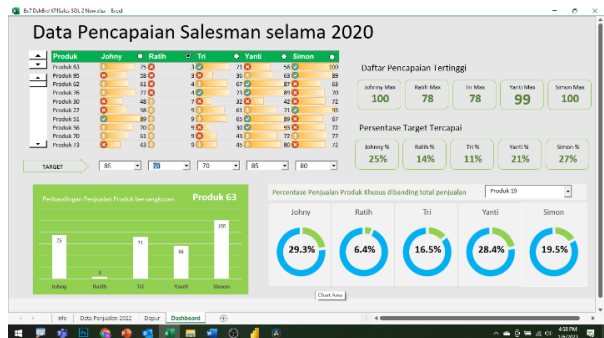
Data Pencapaian Salesman selama 2020

| Produk | Johny | Ratih | Tri | Yanti | Simon |
|---|---|---|---|---|---|
| Produk 63 | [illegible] | 75 | 3 | 71 | 100 |
| Produk 95 | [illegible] | 28 | 3 | 73 | 89 |
| Produk 62 | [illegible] | 29 | 4 | 67 | 83 |
| Produk 78 | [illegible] | 77 | 4 | 73 | 70 |
| Produk 30 | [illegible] | 48 | 7 | 32 | 72 |
| Produk 27 | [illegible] | 58 | 8 | 63 | 76 |
| Produk 51 | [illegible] | 89 | 9 | 65 | 67 |
| Produk 56 | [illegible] | 70 | 9 | 30 | 72 |
| Produk 70 | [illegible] | 53 | 9 | 43 | 72 |
| Produk 73 | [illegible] | 43 | 9 | 43 | 72 |

TARGET 85 78 70 85 80

Daftar Pencapaian Tertinggi

| Johnny Max | Ratih Max | Tri Max | Yanti Max | Simon Max |
|---|---|---|---|---|
| 100 | 78 | 78 | 99 | 100 |

Persentase Target Tercapai

| Johnny % | Ratih % | Tri % | Yanti % | Simon % |
|---|---|---|---|---|
| 25% | 14% | 11% | 21% | 27% |

Perbandingan Penjualan Produk bersangkutan Produk 63

75 3 71 66 100

Johny Ratih Tri Yanti Simon

Persentase Penjualan Produk Khusus dibanding total penjualan Produk 19

Johny Ratih Tri Yanti Simon

29.3% 6.4% 16.5% 28.4% 19.5%

Chart Area

info Data Penjualan 2022 Dapur Dashboard